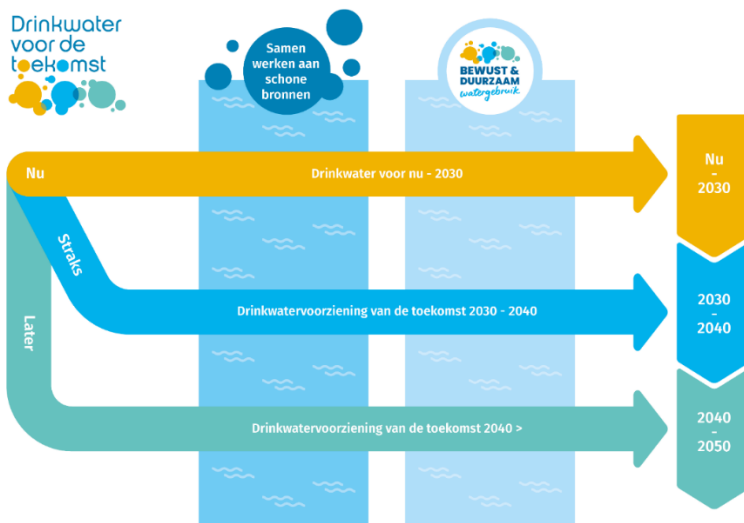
Drinkwater voor de toekomst

Samen werken aan schone bronnen

BEWUST & DUURZAAM watergebruik

Nu

Drinkwater voor nu - 2030

Nu - 2030

Straks

Drinkwatervoorziening van de toekomst 2030 - 2040

2030 - 2040

Later

Drinkwatervoorziening van de toekomst 2040 >

2040 - 2050